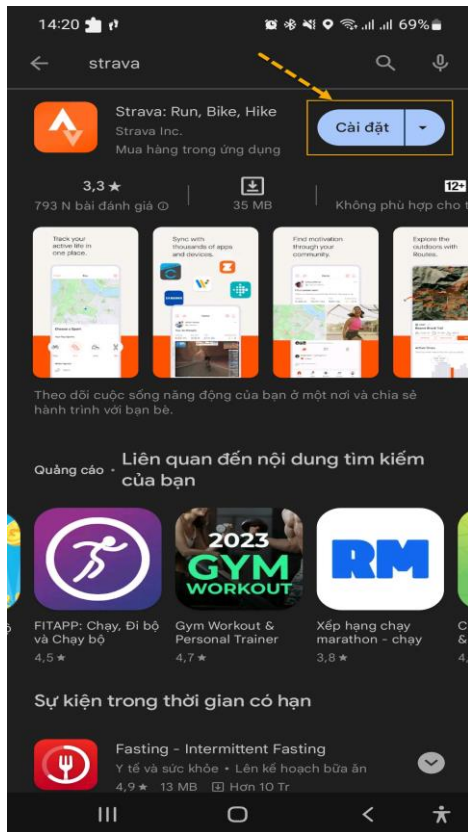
14:20

69%

strava

Strava: Run, Bike, Hike
Strava Inc.
Mua hàng trong ứng dụng

Cài đặt

3,3 ★
793 N bài đánh giá

35 MB

12+
Không phù hợp cho t

Track your active life in one place.

Sync with thousands of apps and devices.

Find motivation through your community.

Explore the outdoors with Routes.

Theo dõi cuộc sống năng động của bạn ở một nơi và chia sẻ hành trình với bạn bè.

Quảng cáo · Liên quan đến nội dung tìm kiếm của bạn

2023 GYM WORKOUT

RM

FITAPP: Chạy, Đi bộ và Chạy bộ
4,5 ★

Gym Workout & Personal Trainer
4,7 ★

Xếp hạng chạy marathon - chạy
3,8 ★

Sự kiện trong thời gian có hạn

Fasting - Intermittent Fasting
Y tế và sức khỏe • Lên kế hoạch bữa ăn
4,9 ★ 13 MB Hơn 10 Tr